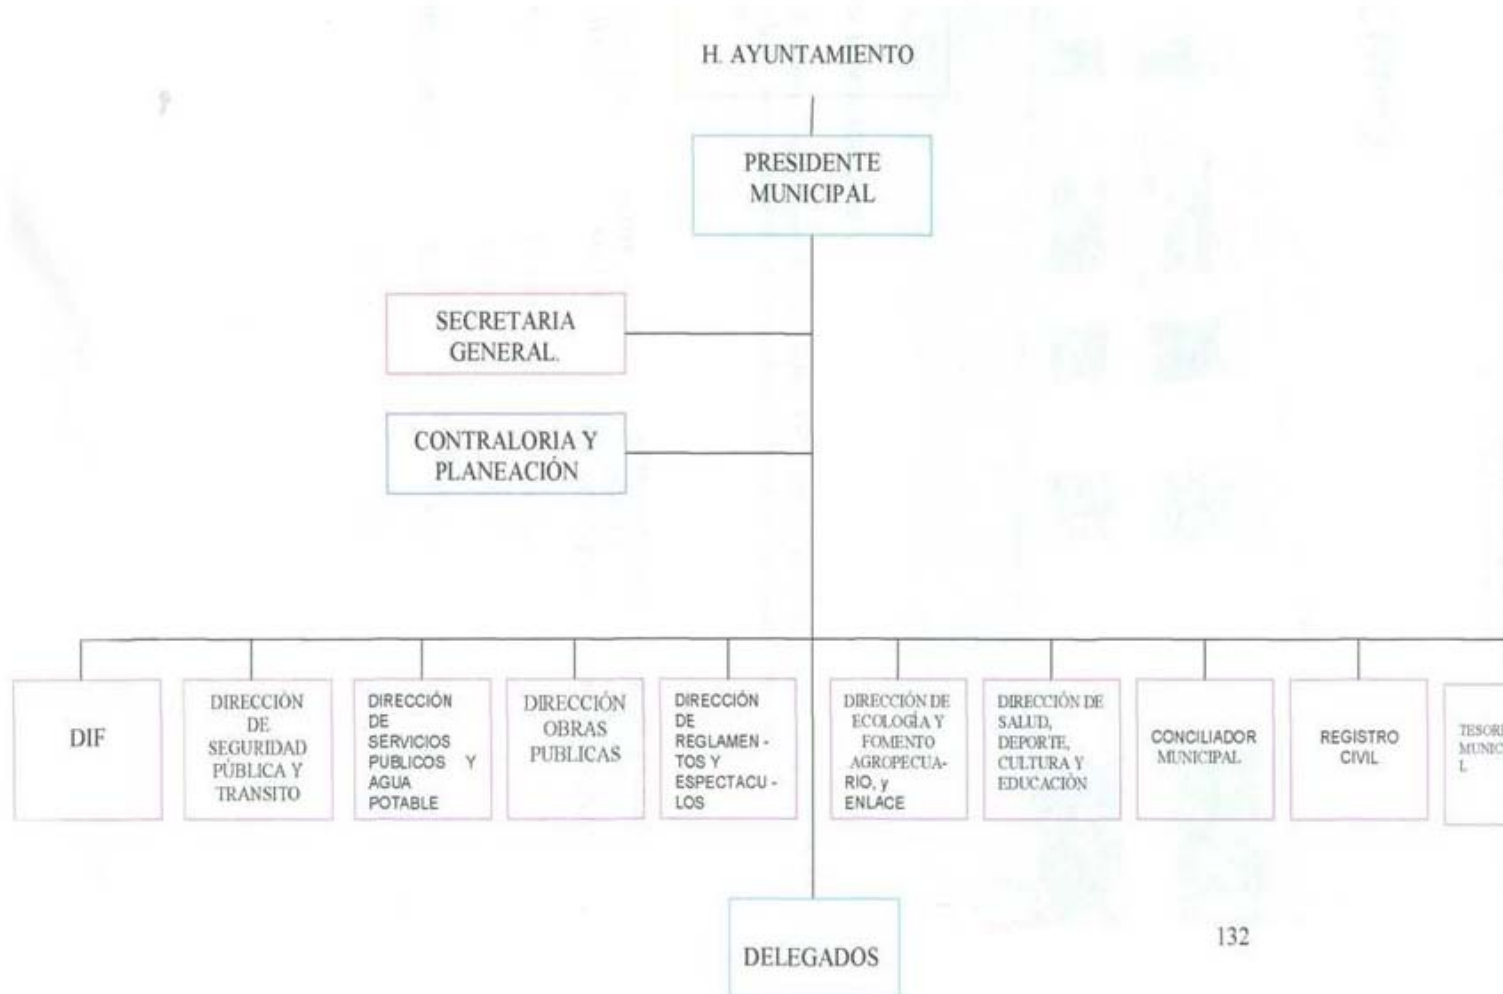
H. AYUNTAMIENTO

PRESIDENTE MUNICIPAL

SECRETARIA GENERAL.

CONTRALORIA Y PLANEACIÓN

DIF

DIRECCIÓN DE SEGURIDAD PÚBLICA Y TRANSITO

DIRECCIÓN DE SERVICIOS PUBLICOS Y AGUA POTABLE

DIRECCIÓN OBRAS PUBLICAS

DIRECCIÓN DE REGLAMENTOS Y ESPECTACULOS

DIRECCIÓN DE ECOLOGÍA Y FOMENTO AGROPECUARIO, y ENLACE

DIRECCIÓN DE SALUD, DEPORTE, CULTURA Y EDUCACIÓN

CONCILIADOR MUNICIPAL

REGISTRO CIVIL

TESOR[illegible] MUNIC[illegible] L

DELEGADOS

132